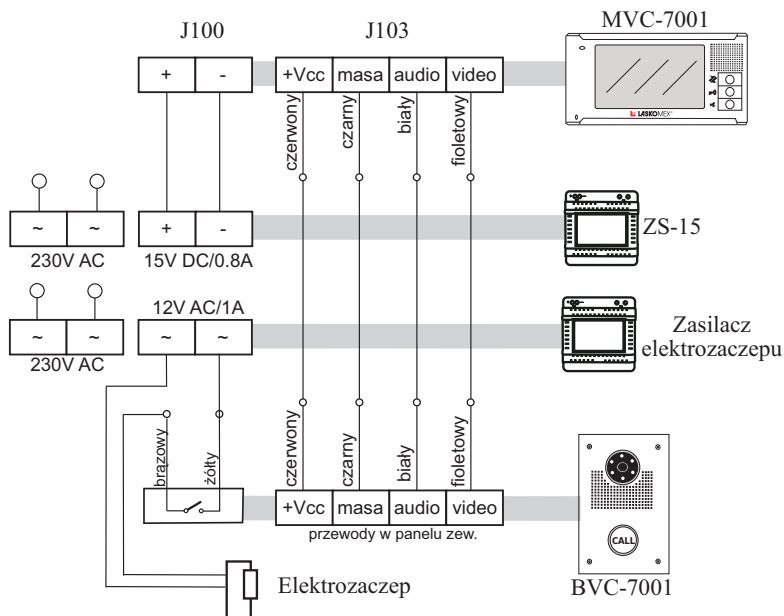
J100
J103
MVC-7001
+
-
+Vcc
masa
audio
video
LASKOMEX
czerwony
czarny
biały
fioletowy
~
~
230V AC
+
-
15V DC/0.8A
ZS-15
~
~
230V AC
12V AC/1A
~
~
Zasilacz elektrozaczepu
czerwony
czarny
biały
fioletowy
brązowy
żółty
+Vcc
masa
audio
video
przewody w panelu zew.
CALL
Elektrozaczep
BVC-7001